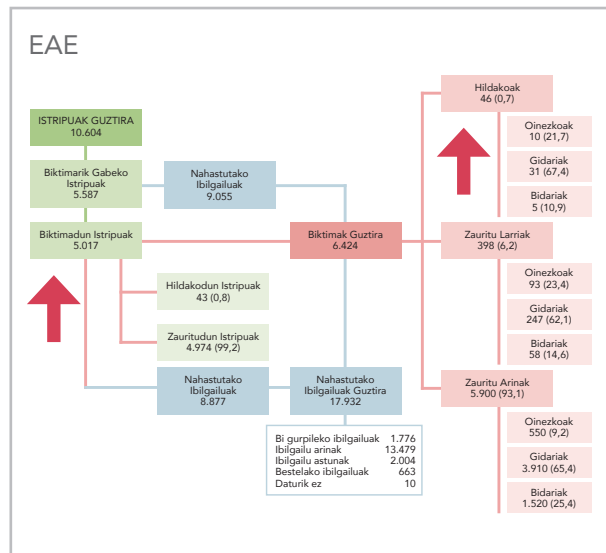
EAE

ISTRIPUAK GUZTIRA
10.604

Biktimarik Gabeko Istripuak
5.587

Nahastutako Ibilgailuak
9.055

Biktimadun Istripuak
5.017

Biktimak Guztira
6.424

Hildakodun Istripuak
43 (0,8)

Zauritudun Istripuak
4.974 (99,2)

Nahastutako Ibilgailuak
8.877

Nahastutako Ibilgailuak Guztira
17.932

| | |
|---|---|
| Bi gurpileko ibilgailuak | 1.776 |
| Ibilgailu arinak | 13.479 |
| Ibilgailu astunak | 2.004 |
| Bestelako ibilgailuak | 663 |
| Daturik ez | 10 |

Hildakoak
46 (0,7)

Oinezkoak
10 (21,7)

Gidariak
31 (67,4)

Bidariak
5 (10,9)

Zauritu Larriak
398 (6,2)

Oinezkoak
93 (23,4)

Gidariak
247 (62,1)

Bidariak
58 (14,6)

Zauritu Arinak
5.900 (93,1)

Oinezkoak
550 (9,2)

Gidariak
3.910 (65,4)

Bidariak
1.520 (25,4)